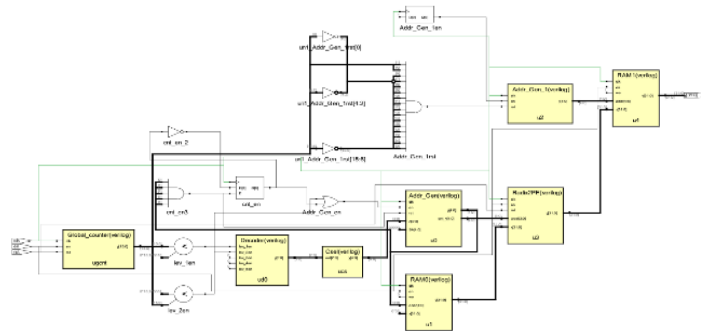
Addr_Gen_1en

unt_Addr_Gen_1nd[0]

unt_Addr_Gen_1nd[13]

unt_Addr_Gen_1nd[8:4]

Addr_Gen_1nd

Addr_Gen_1(verilog)

u2

RAM1(verilog)

u4

cnt_en_2

cnt_en3

cnt_en

Addr_Gen_en

Addr_Gen(verilog)

u3

RadixOPF(verilog)

u3

Global_counter(verilog)

ugcnt

lpv_1en

lpv_2en

Decoder(verilog)

ud0

Cnt(verilog)

ucb

RAM0(verilog)

u1